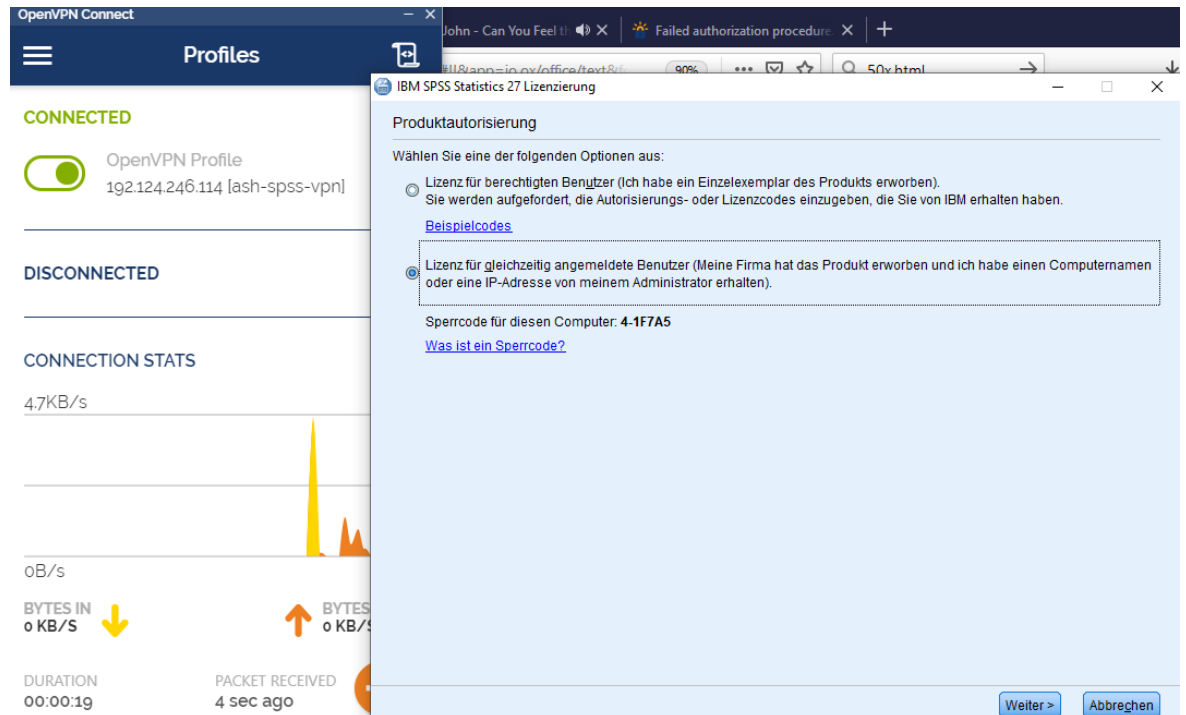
OpenVPN Connect

Profiles

CONNECTED

OpenVPN Profile
192.124.246.114 [ash-spss-vpn]

DISCONNECTED

CONNECTION STATS

4.7KB/s

0B/s

BYTES IN
0 KB/S

BYTES
0 KB/S

DURATION
00:00:19

PACKET RECEIVED
4 sec ago

John - Can You Feel th

Failed authorization procedure

90%

50x.html

IBM SPSS Statistics 27 Lizenzierung

Produktautorisierung

Wählen Sie eine der folgenden Optionen aus:

Lizenz für berechtigten Benutzer (Ich habe ein Einzelexemplar des Produkts erworben).
Sie werden aufgefordert, die Autorisierungs- oder Lizenzcodes einzugeben, die Sie von IBM erhalten haben.

Beispielcodes

Lizenz für gleichzeitig angemeldete Benutzer (Meine Firma hat das Produkt erworben und ich habe einen Computernamen oder eine IP-Adresse von meinem Administrator erhalten).

Sperrcode für diesen Computer: 4-1F7A5

Was ist ein Sperrcode?

Weiter >

Abbrechen